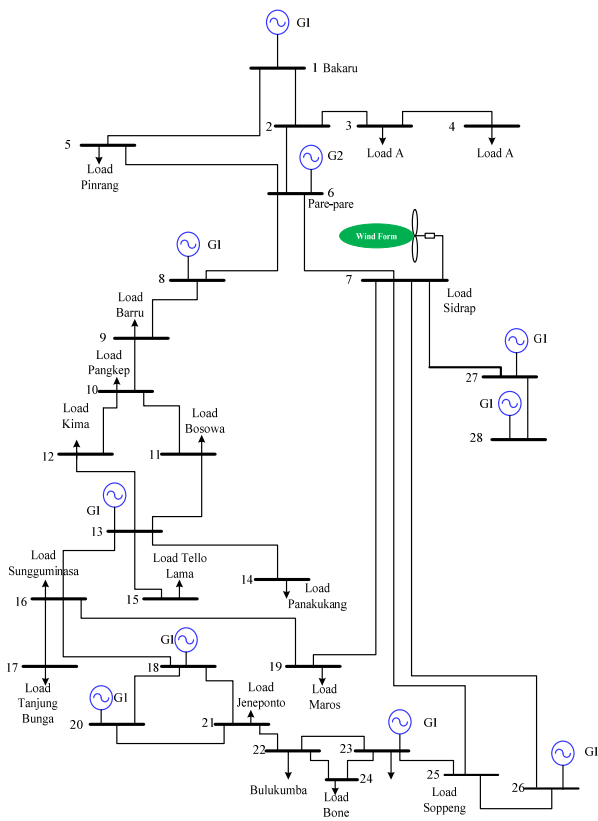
G1

1 Bakaru

2

3

4

5

Load A

Load A

Load Pinrang

G2

6 Pare-pare

Wind Form

G1

8

7

Load Sidrap

Load Barru

9

Load Pangkep

10

G1

27

G1

28

Load Kima

Load Bosowa

12

11

G1

13

Load Sungguminasa

Load Tello Lama

14

Load Panakukang

16

15

G1

17

18

19

Load Tanjung Bunga

Load Jeneponto

Load Maros

G1

20

21

G1

22

23

Bulukumba

24

Load Bone

25

Load Soppeng

26

G1